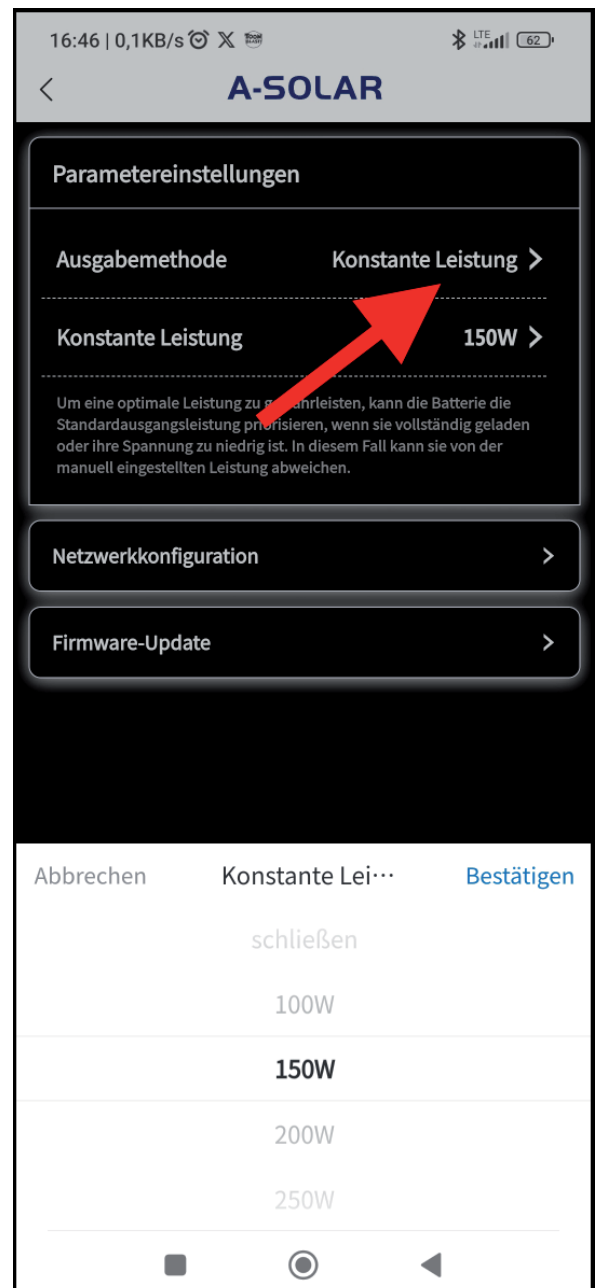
16:46 | 0,1KB/s
LTE 62

A-SOLAR

Parametereinstellungen

Ausgabemethode Konstante Leistung

Konstante Leistung 150W

Um eine optimale Leistung zu g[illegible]hrleisten, kann die Batterie die Standardausgangsleistung pr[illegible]risieren, wenn sie vollständig geladen oder ihre Spannung zu niedrig ist. In diesem Fall kann sie von der manuell eingestellten Leistung abweichen.

Netzwerkkonfiguration

Firmware-Update

Abbrechen Konstante Lei··· Bestätigen

schließen

100W

150W

200W

250W